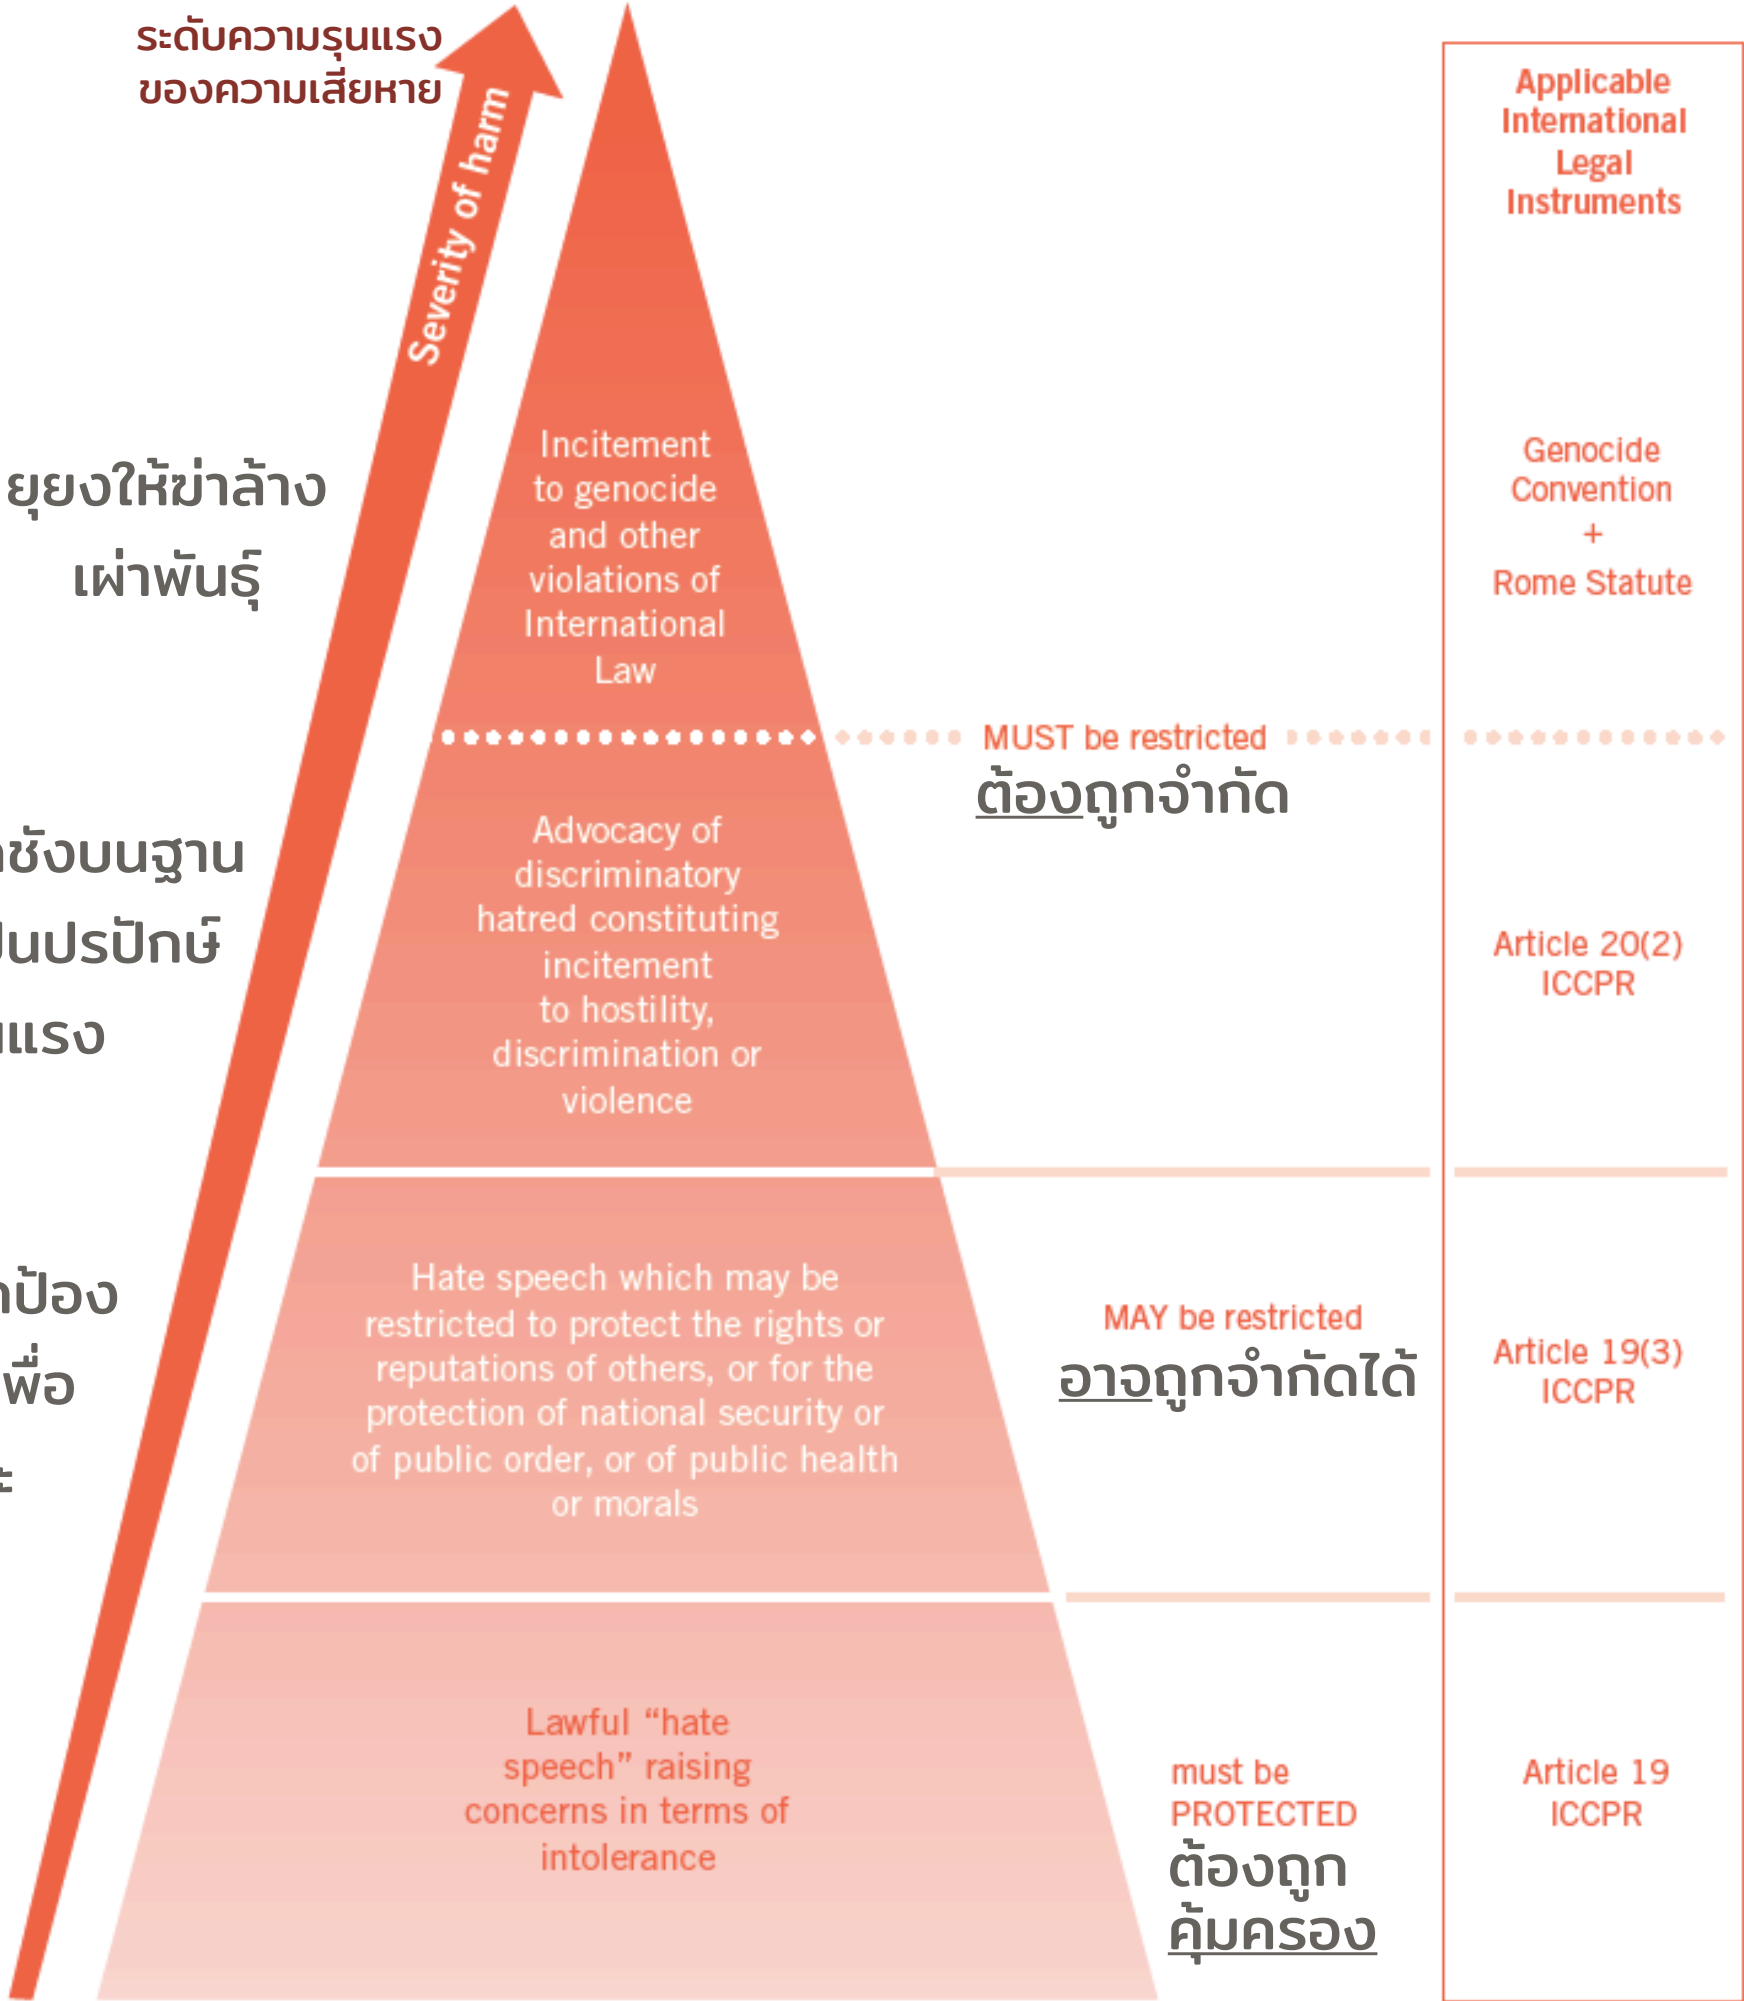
ระดับความรุนแรง
ของความเสียหาย

Severity of harm

ยุยงให้ฆ่าล้าง
เผ่าพันธุ์

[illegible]ชังบนฐาน
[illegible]นปรปักษ์
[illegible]แรง

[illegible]ป้อง
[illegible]พื่อ
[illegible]

Incitement to genocide and other violations of International Law

Advocacy of discriminatory hatred constituting incitement to hostility, discrimination or violence

Hate speech which may be restricted to protect the rights or reputations of others, or for the protection of national security or of public order, or of public health or morals

Lawful "hate speech" raising concerns in terms of intolerance

MUST be restricted
ต้องถูกจำกัด

MAY be restricted
อาจถูกจำกัดได้

must be PROTECTED
ต้องถูก
คุ้มครอง

Applicable International Legal Instruments

Genocide Convention
+
Rome Statute

Article 20(2) ICCPR

Article 19(3) ICCPR

Article 19 ICCPR